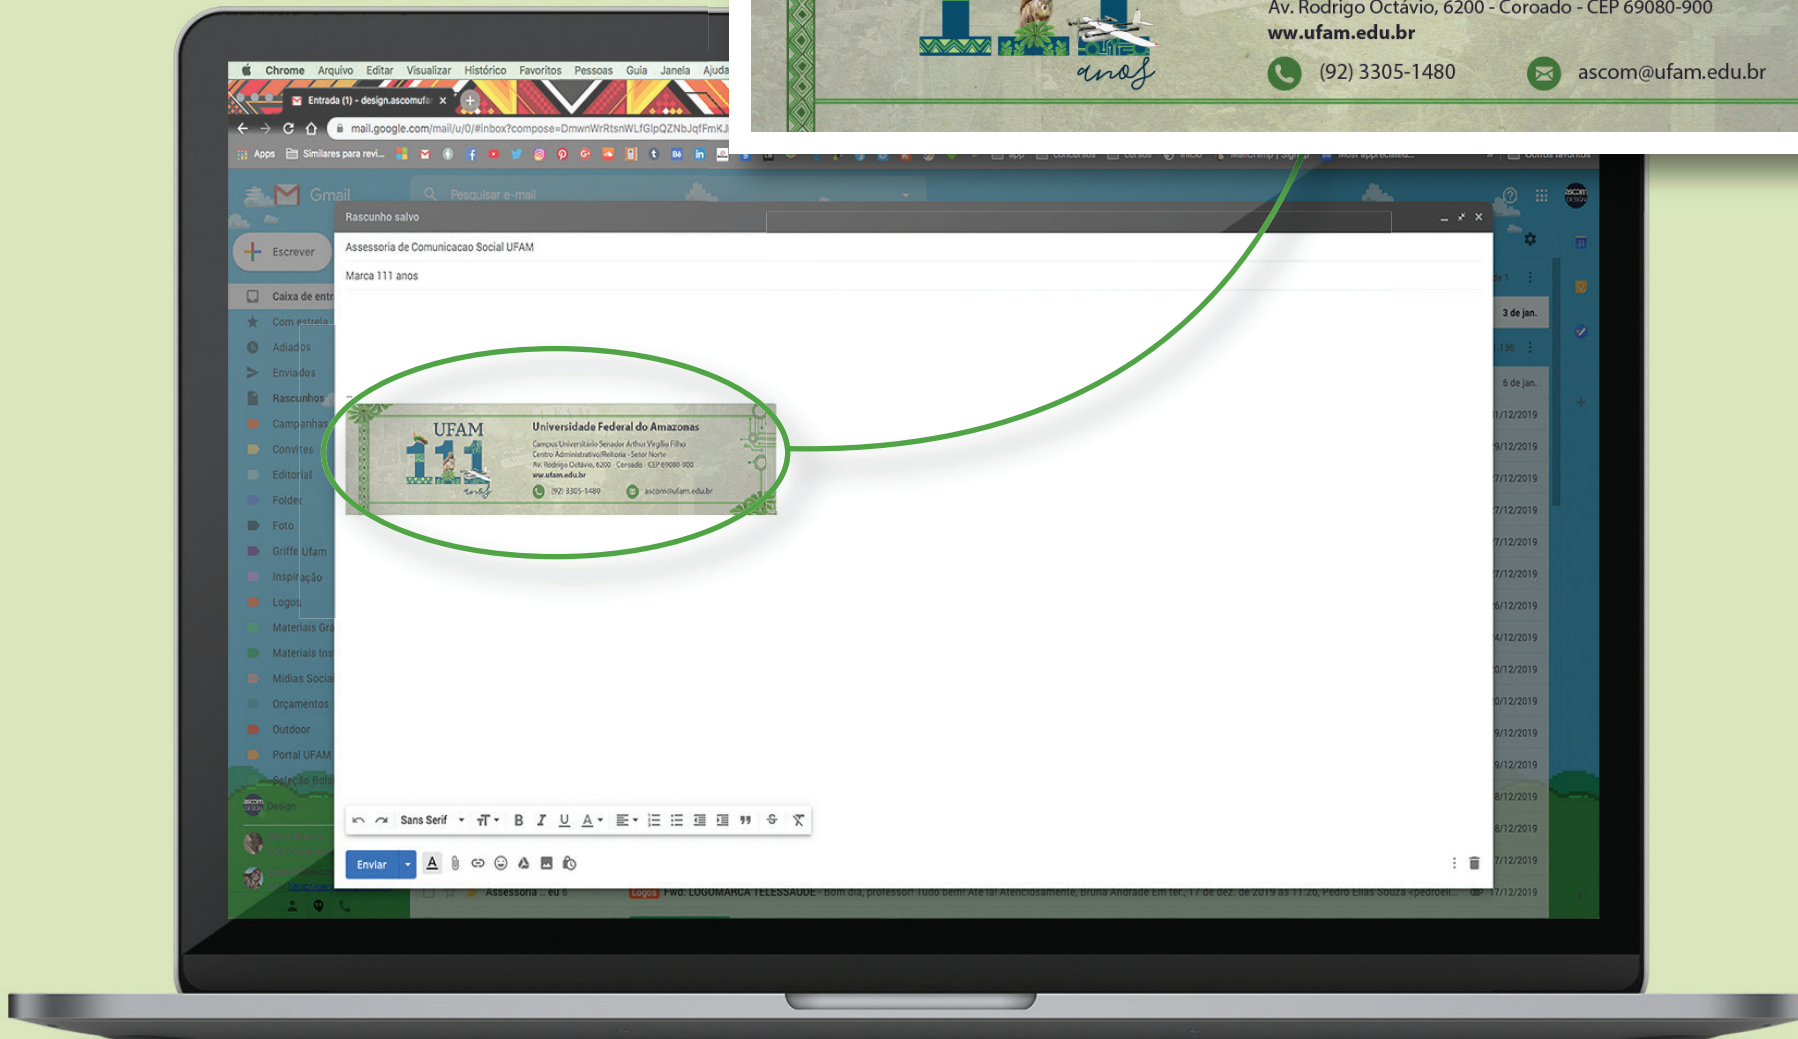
Av. Rodrigo Octávio, 6200 - Coroado - CEP 69080-900
ww.ufam.edu.br
(92) 3305-1480
ascom@ufam.edu.br
anos

Chrome Arquivo Editar Visualizar Histórico Favoritos Pessoas Guia Janela Ajuda
Entrada (1) - design.ascomufa
mail.google.com/mail/u/0/#inbox?compose=DmwnWrRtsnWLfGlpQZNbJqfFmKJ
Apps Similares para revi...

Gmail
Pesquisar e-mail
Escrever
Caixa de entr
Com estrela
Adiados
Enviados
Rascunhos
Campanhas
Convites
Editorial
Folder
Foto
Griffe Ufam
Inspiração
Logos
Materiais Gr
Materiais Ins
Mídias Socia
Orçamentos
Outdoor
Portal UFAM
Seleção Bols
Design

Rascunho salvo
Assessoria de Comunicacao Social UFAM
Marca 111 anos

UFAM
111
anos
Universidade Federal do Amazonas
Campus Universitário Senador Arthur Virgílio Filho
Centro Administrativo/Reitoria - Setor Norte
Av. Rodrigo Octávio, 6200 - Coroado - CEP 69080-900
ww.ufam.edu.br
(92) 3305-1480
ascom@ufam.edu.br

Sans Serif
Enviar

3 de jan.
6 de jan.
1/12/2019
9/12/2019
7/12/2019
7/12/2019
7/12/2019
7/12/2019
6/12/2019
4/12/2019
0/12/2019
0/12/2019
9/12/2019
9/12/2019
8/12/2019
8/12/2019
7/12/2019
17/12/2019

Assessoria .. eu 6 Logos FWD: LOGOMARCA TELESSAÚDE - Bom dia, professor! Tudo bem! Até lá! Atenciosamente, Bruna Andrade Em ter., 17 de dez. de 2019 às 11:26, Pedro Elias Souza <pedroeli...